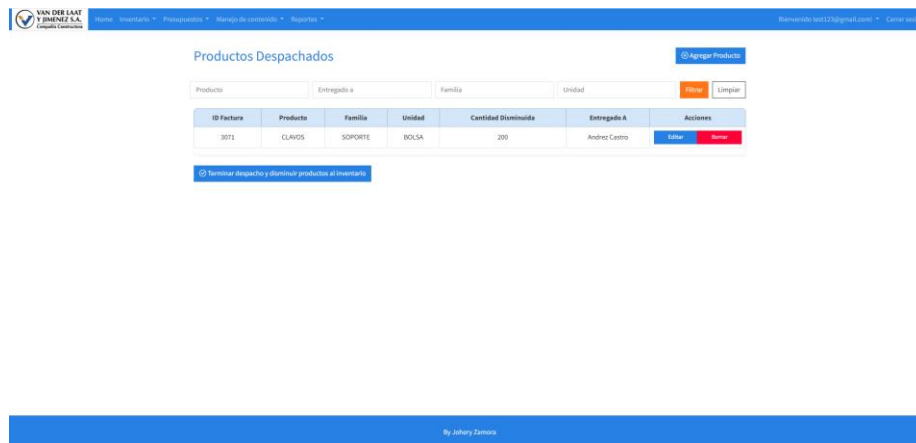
VAN DER LAAT Y JIMENEZ S.A. Compañía Constructora

Home Inventario ▾ Presupuestos ▾ Manejo de contenido ▾ Reportes ▾

Bienvenido test123@gmail.com! ▾ Cerrar ses

Productos Despachados

⊕ Agregar Producto

Producto
Entregado a
Familia
Unidad
Filtrar
Limpiar

| ID Factura | Producto | Familia | Unidad | Cantidad Disminuida | Entregado A | Acciones |
|---|---|---|---|---|---|---|
| 3071 | CLAVOS | SOPORTE | BOLSA | 200 | Andrez Castro | Editar Borrar |

⊙ Terminar despacho y disminuir productos al inventario

By Johory Zamora